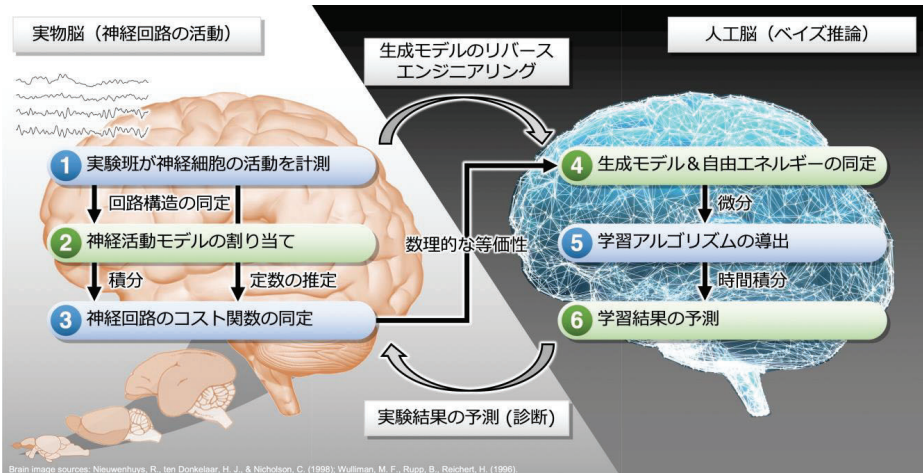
実物脳（神経回路の活動）

人工脳（ベイズ推論）

生成モデルのリバース
エンジニアリング

1 実験班が神経細胞の活動を計測

回路構造の同定

2 神経活動モデルの割り当て

積分

定数の推定

3 神経回路のコスト関数の同定

数理的な等価性

4 生成モデル＆自由エネルギーの同定

微分

5 学習アルゴリズムの導出

時間積分

6 学習結果の予測

実験結果の予測（診断）

Brain image sources: Nieuwenhuys, R., ten Donkelaar, H. J., & Nicholson, C. (1998); Wulliman, M. F., Rupp, B., Reichert, H. (1996).